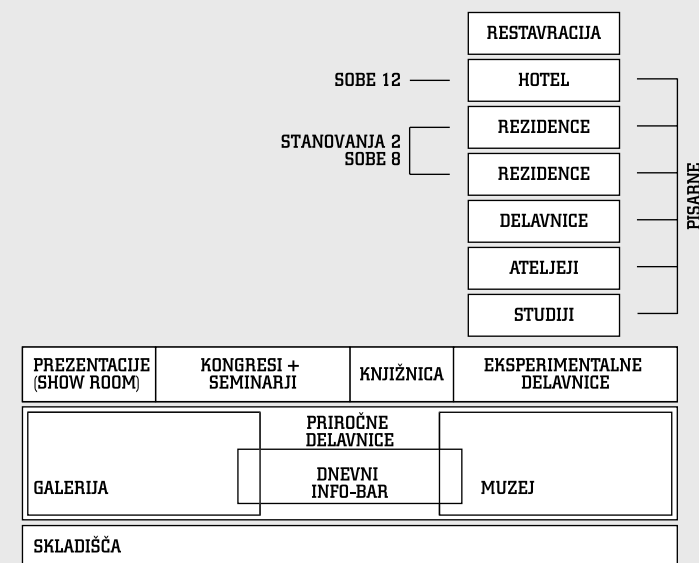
RESTAVRACIJA

SOBE 12

HOTEL

STANOVANJA 2
SOBE 8

REZIDENCE

REZIDENCE

DELAVNICE

ATELJEJI

STUDIJI

PISARNE

| PREZENTACIJE (SHOW ROOM) | KONGRESI + SEMINARJI | KNJIŽNICA | EKSPERIMENTALNE DELAVNICE |
|---|---|---|---|

GALERIJA

PRIROČNE DELAVNICE

DNEVNI INFO-BAR

MUZEJ

SKLADIŠČA